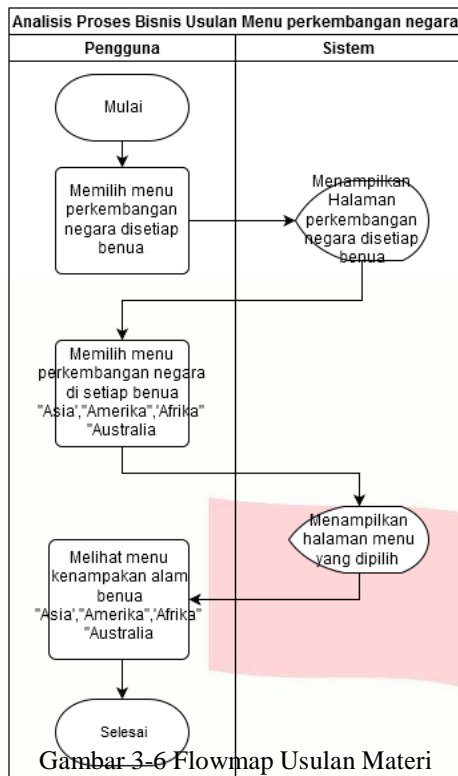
Analisis Proses Bisnis Usulan Menu perkembangan negara

| Pengguna | Sistem |
|---|---|

Mulai

Memilih menu perkembangan negara disetiap benua

Menampilkan Halaman perkembangan negara disetiap benua

Memilih menu perkembangan negara di setiap benua "Asia","Amerika","Afrika" "Australia

Menampilkan halaman menu yang dipilih

Melihat menu kenampakan alam benua "Asia","Amerika","Afrika" "Australia

Selesai

Gambar 3-6 Flowmap Usulan Materi